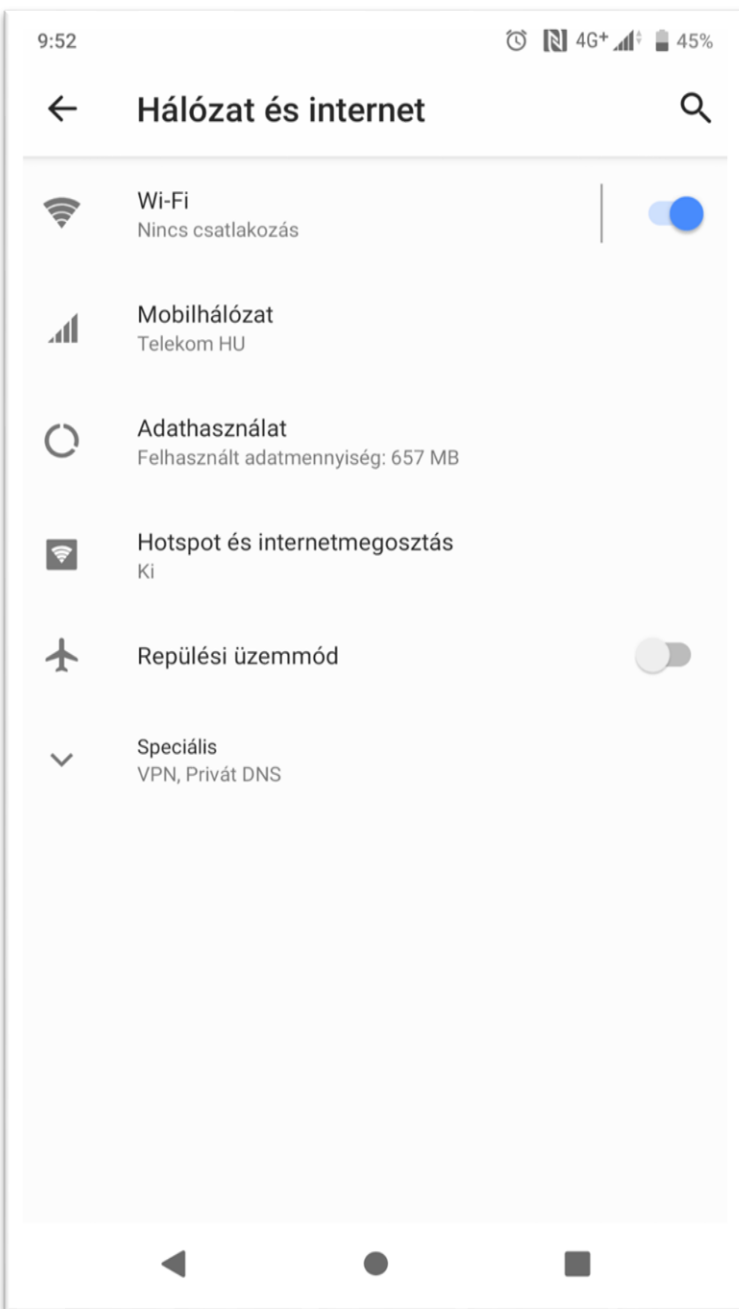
9:52 4G+ 45%

Hálózat és internet

Wi-Fi
Nincs csatlakozás

Mobilhálózat
Telekom HU

Adathasználat
Felhasznált adatmennyiség: 657 MB

Hotspot és internetmegosztás
Ki

Repülési üzemmód

Speciális
VPN, Privát DNS